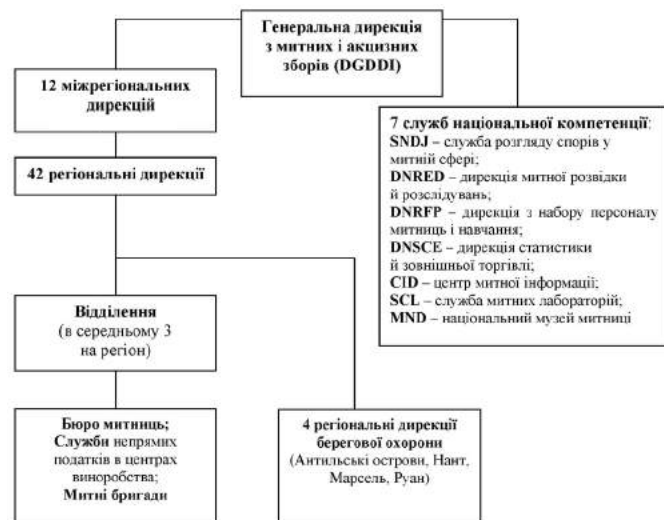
Генеральна дирекція з митних і акцизних зборів (DGDDI)

12 міжрегіональних дирекцій

7 служб національної компетенції:
SNDJ – служба розгляду спорів у митній сфері;
DNRED – дирекція митної розвідки й розслідувань;
DNRFP – дирекція з набору персоналу митниць і навчання;
DNSCE – дирекція статистики й зовнішньої торгівлі;
CID – центр митної інформації;
SCL – служба митних лабораторій;
MND – національний музей митниці

42 регіональні дирекції

Відділення (в середньому 3 на регіон)

Бюро митниць; Служби непрямих податків в центрах виноробства; Митні бригади

4 регіональні дирекції берегової охорони (Антильські острови, Нант, Марсель, Руан)